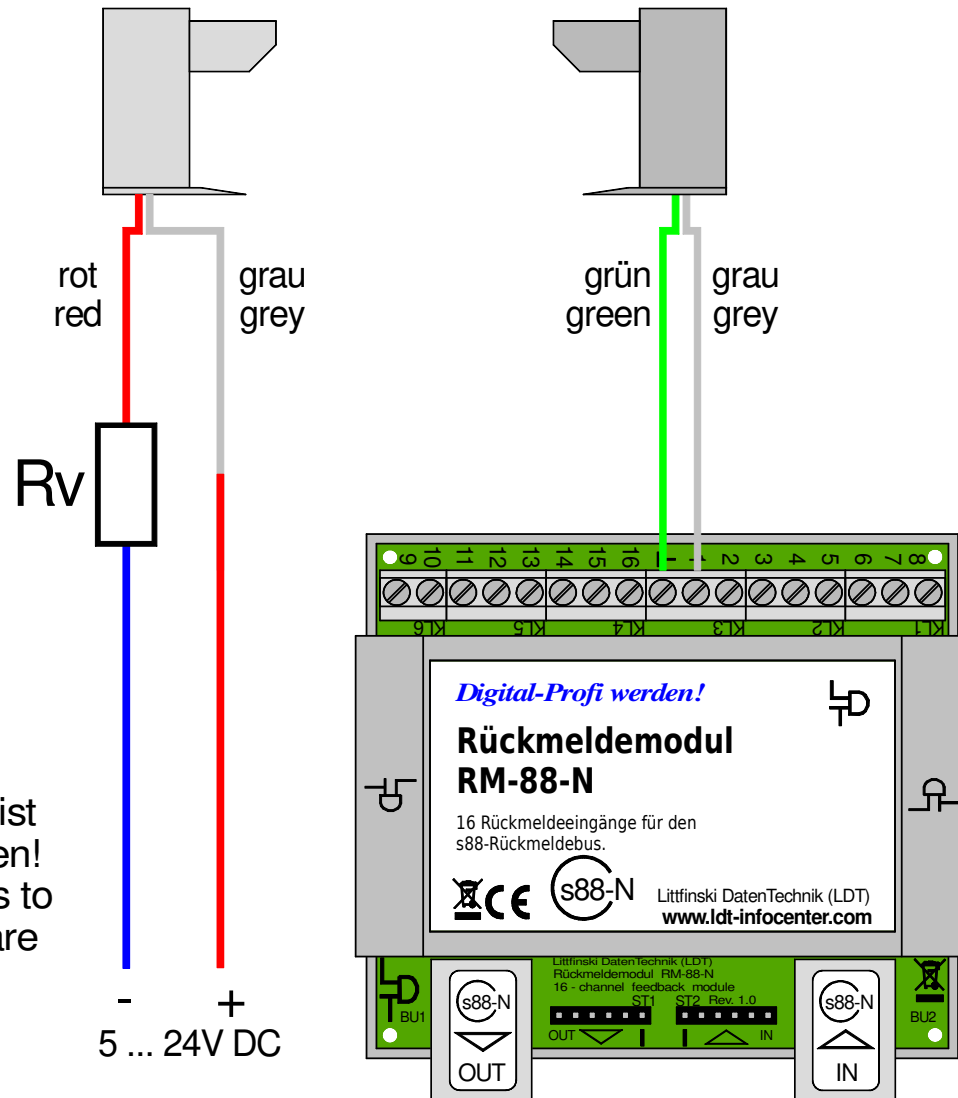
rot
red

grau
grey

grün
green

grau
grey

Rv

ist
en!
s to
are

-
+
5 ... 24V DC

9 10 11 12 13 14 15 16 1 1 2 3 4 5 6 7 8

KL6 KL5 KL4 KL3 KL2 KL1

Digital-Profi werden!

Rückmeldemodul
RM-88-N

16 Rückmeldeeingänge für den s88-Rückmeldebus.

s88-N

Littfinski DatenTechnik (LDT)
www.ldt-infocenter.com

Littfinski DatenTechnik (LDT)
Rückmeldemodul RM-88-N
16 - channel feedback module
ST1 ST2 Rev. 1.0
OUT IN

BU1 BU2

s88-N
OUT

s88-N
IN